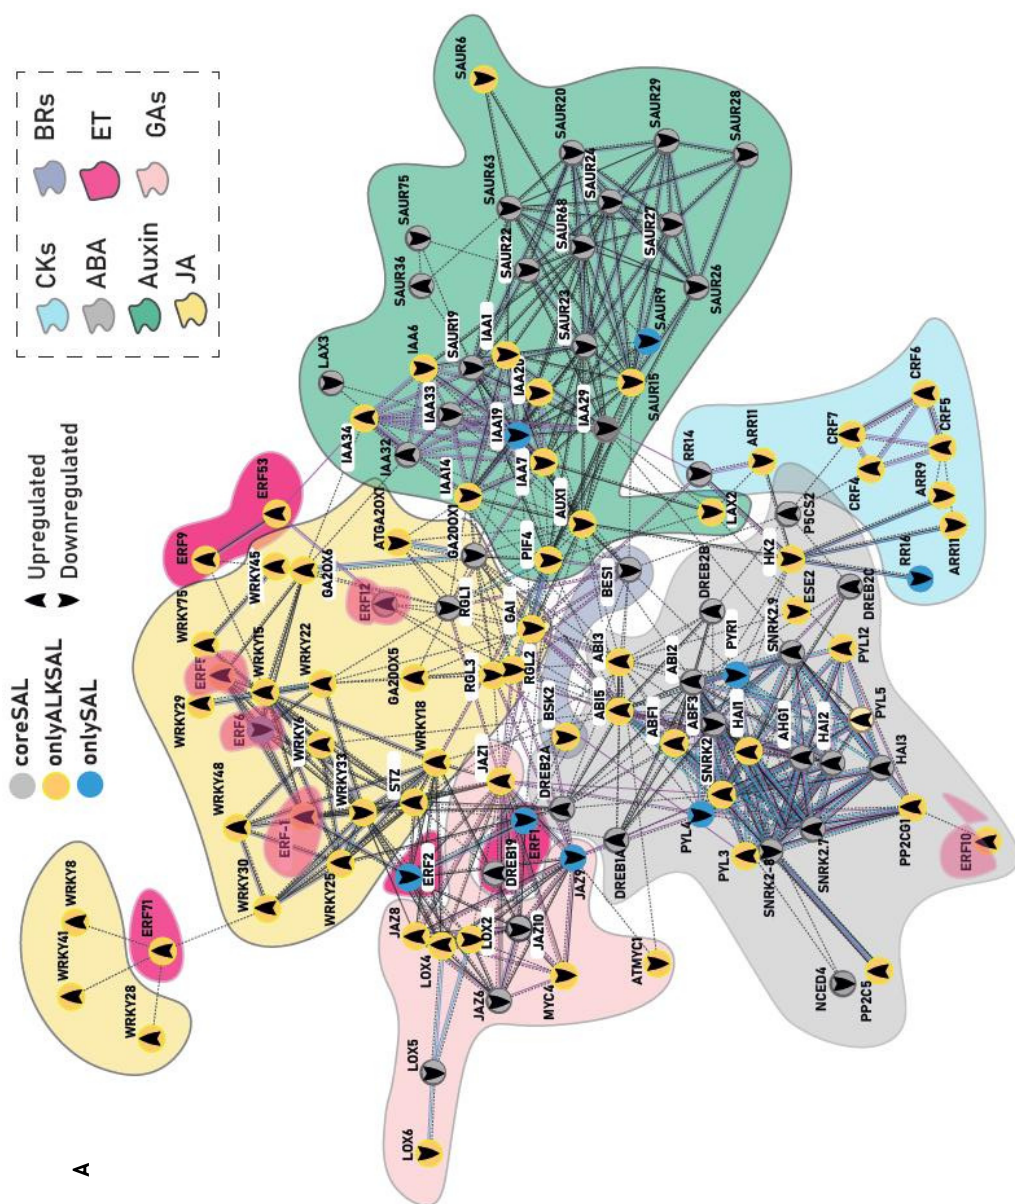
A

coreSAL
onlyALKSAL
onlySAL

Upregulated
Downregulated

CKs
ABA
Auxin
JA
BRs
ET
GAs

WRKY8
WRKY41
ERF71
WRKY28
ERF53
ERF9
WRKY75
WRKY45
WRKY29
ERF
WRKY15
WRKY22
ERF6
WRKY6
WRKY48
WRKY33
WRKY18
ERF-1
WRKY30
WRKY25
STZ
GA2OX6
ATGA2OX1
ERF12
RGL1
GA2OX1
GA2OX5
RGL3
RGL2
GAI
PIF4
JAZ1
ERF2
DREB19
ERF1
JAZ9
JAZ8
LOX2
JAZ10
LOX4
JAZ6
MYC4
ATMYC1
LOX5
LOX6
IAA34
IAA32
IAA14
LAX3
IAA33
IAA6
SAUR19
IAA19
IAA1
IAA26
IAA7
IAA29
AUX1
SAUR36
SAUR75
SAUR22
SAUR63
SAUR68
SAUR23
SAUR9
SAUR15
SAUR20
SAUR24
SAUR27
SAUR29
SAUR28
SAUR26
SAUR6
SAUR7
LAX2
RR14
ARR11
CRF7
CRF6
CRF5
CRF4
ARR9
ARR11
RR16
P5CS2
HK2
ESE2
DREB2C
DREB2B
BES1
BSK2
ABI3
ABI5
ABI2
ABF1
ABF3
PYR1
SNRK2.9
PYL12
PYL5
HAI1
AHG1
HAI2
HAI3
SNRK2
DREB2A
DREB1A
PYL4
PYL3
SNRK2-8
SNRK2.7
PP2CG1
ERF10
NCED4
PP2C5